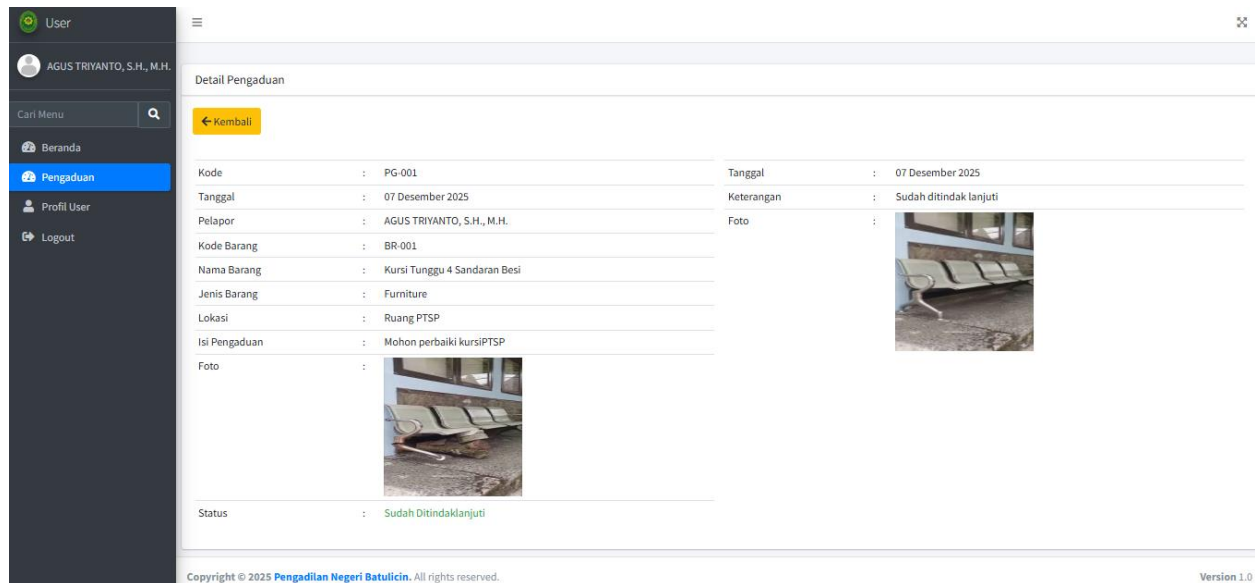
User

AGUS TRIYANTO, S.H., M.H.

Cari Menu

Beranda

Pengaduan

Profil User

Logout

Detail Pengaduan

← Kembali

| Kode | : | PG-001 |
|---|---|---|
| Tanggal | : | 07 Desember 2025 |
| Pelapor | : | AGUS TRIYANTO, S.H., M.H. |
| Kode Barang | : | BR-001 |
| Nama Barang | : | Kursi Tunggu 4 Sandaran Besi |
| Jenis Barang | : | Furniture |
| Lokasi | : | Ruang PTSP |
| Isi Pengaduan | : | Mohon perbaiki kursiPTSP |
| Foto | : | |
| Status | : | Sudah Ditindaklanjuti |

| Tanggal | : | 07 Desember 2025 |
|---|---|---|
| Keterangan | : | Sudah ditindak lanjuti |
| Foto | : | |

Copyright © 2025 Pengadilan Negeri Batulicin. All rights reserved.

Version 1.0